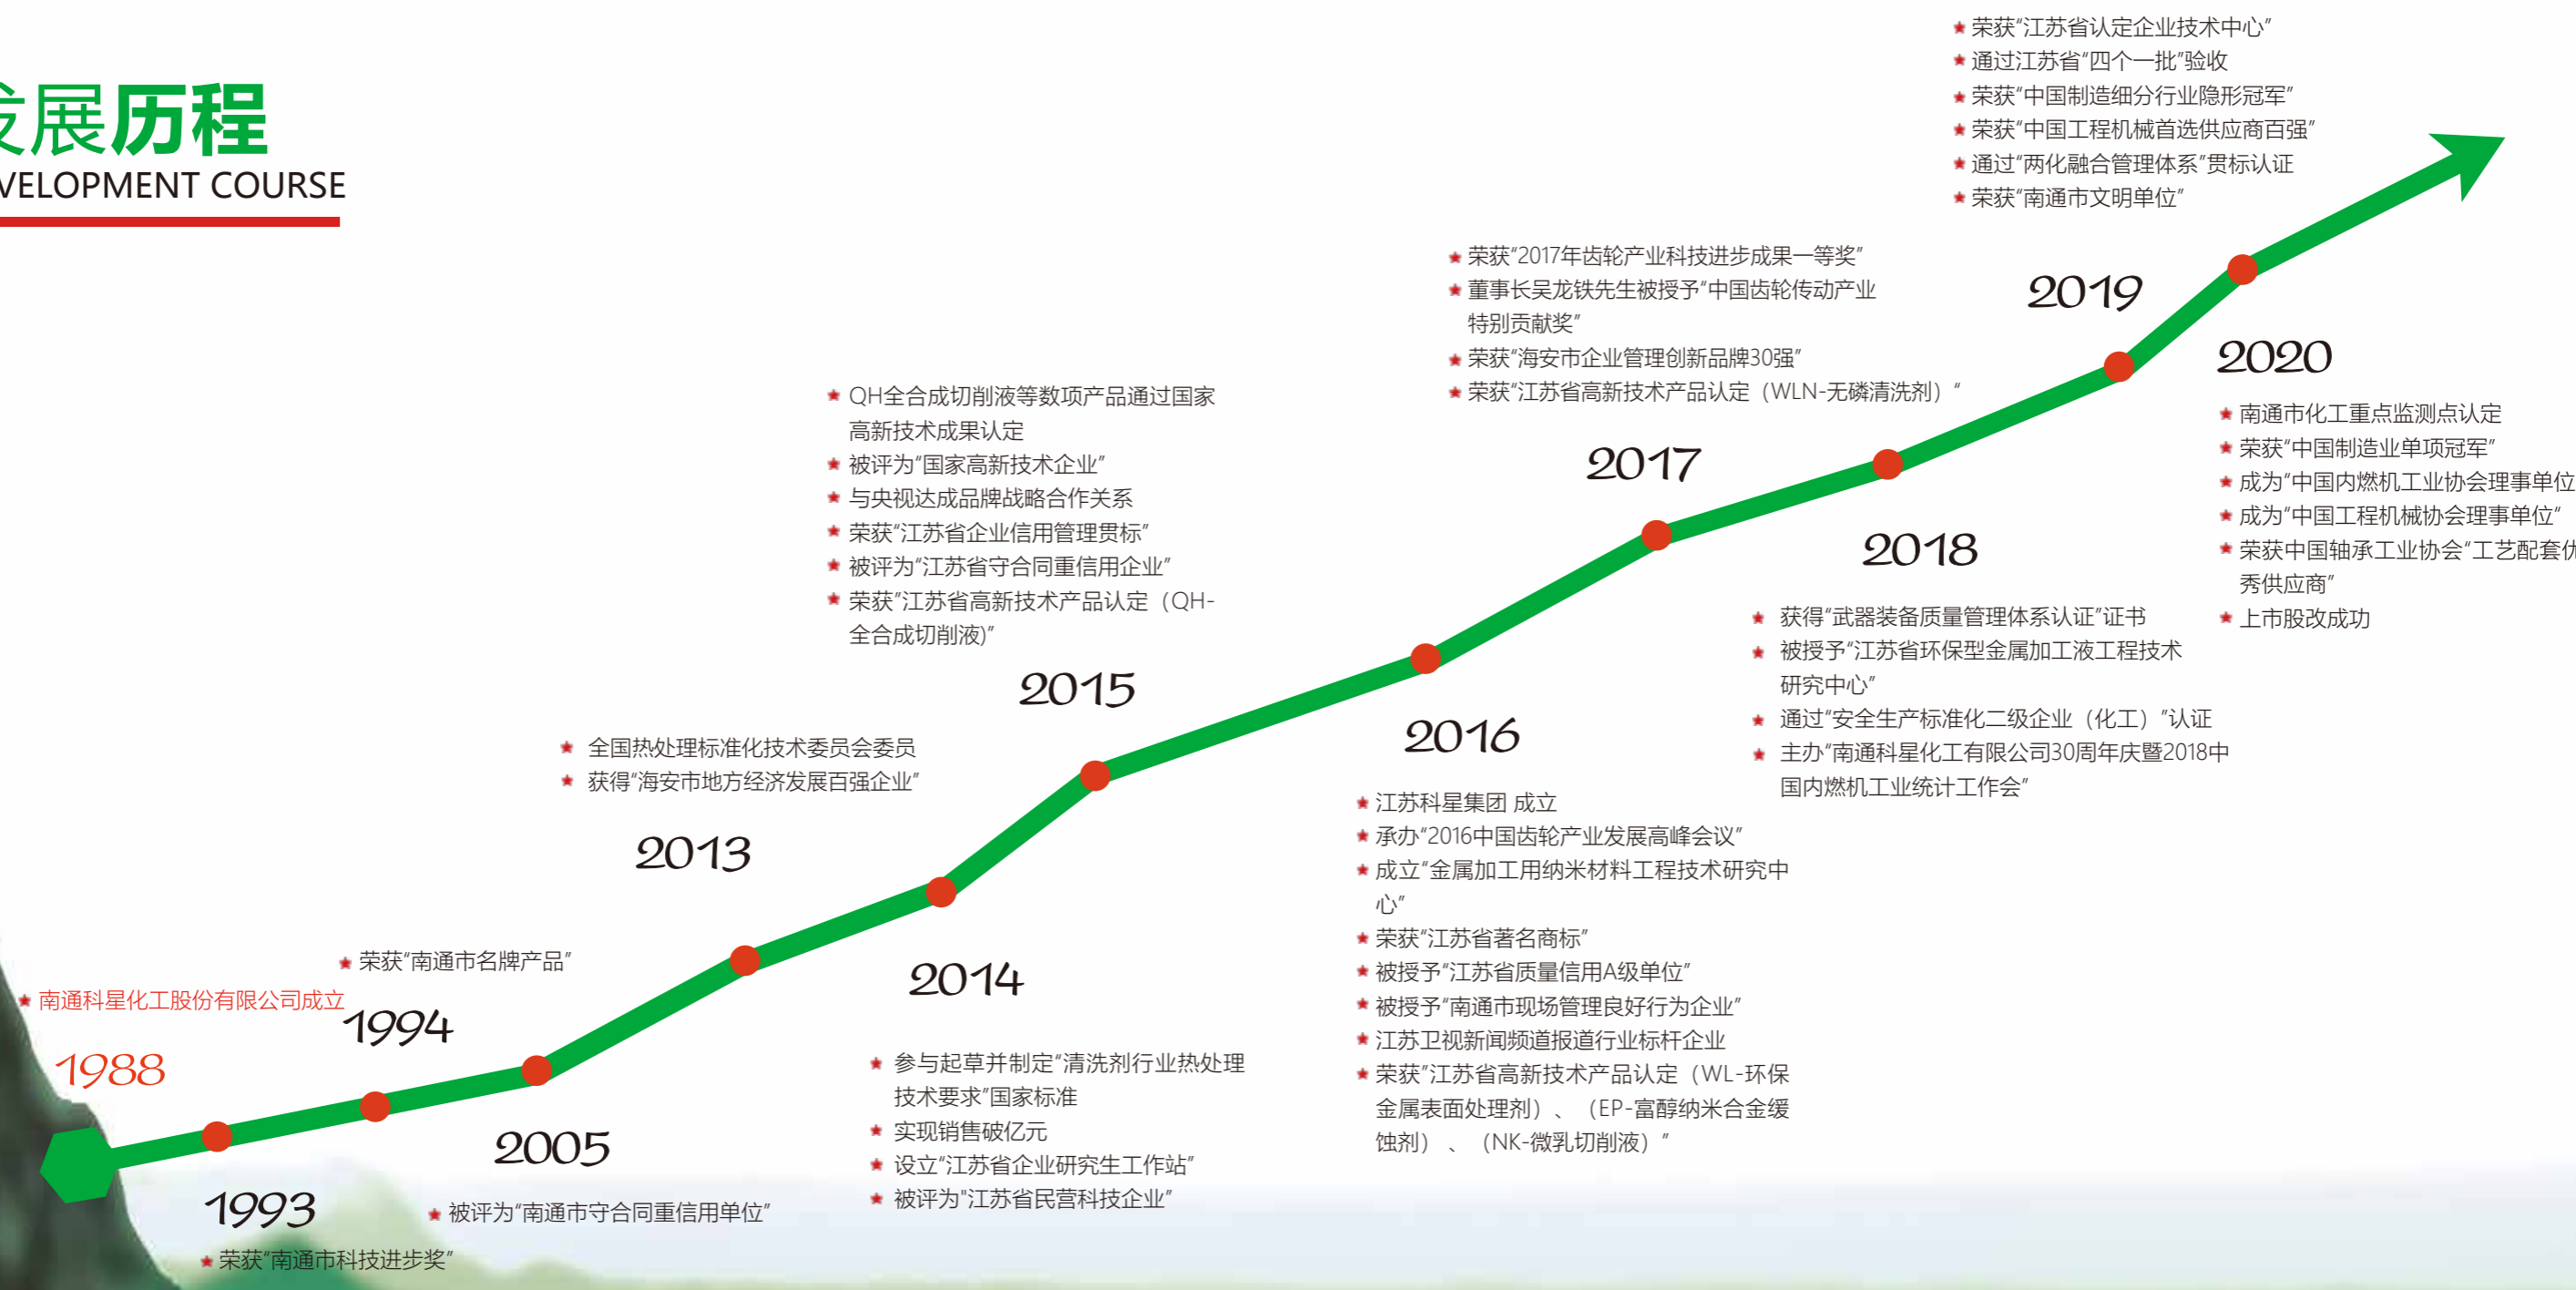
展历程
VELOPMENT COURSE

★ 荣获"江苏省认定企业技术中心"
★ 通过江苏省"四个一批"验收
★ 荣获"中国制造细分行业隐形冠军"
★ 荣获"中国工程机械首选供应商百强"
★ 通过"两化融合管理体系"贯标认证
★ 荣获"南通市文明单位"

2019

2020

★ 南通市化工重点监测点认定
★ 荣获"中国制造业单项冠军"
★ 成为"中国内燃机工业协会理事单位
★ 成为"中国工程机械协会理事单位"
★ 荣获中国轴承工业协会"工艺配套优秀供应商"
★ 上市股改成功

★ 荣获"2017年齿轮产业科技进步成果一等奖"
★ 董事长吴龙铁先生被授予"中国齿轮传动产业特别贡献奖"
★ 荣获"海安市企业管理创新品牌30强"
★ 荣获"江苏省高新技术产品认定（WLN-无磷清洗剂）"

2017

2018

★ 获得"武器装备质量管理体系认证"证书
★ 被授予"江苏省环保型金属加工液工程技术研究中心"
★ 通过"安全生产标准化二级企业（化工）"认证
★ 主办"南通科星化工有限公司30周年庆暨2018中国内燃机工业统计工作会"

★ QH全合成切削液等数项产品通过国家高新技术成果认定
★ 被评为"国家高新技术企业"
★ 与央视达成品牌战略合作关系
★ 荣获"江苏省企业信用管理贯标"
★ 被评为"江苏省守合同重信用企业"
★ 荣获"江苏省高新技术产品认定（QH-全合成切削液）"

2015

2016

★ 江苏科星集团 成立
★ 承办"2016中国齿轮产业发展高峰会议"
★ 成立"金属加工用纳米材料工程技术研究中心"
★ 荣获"江苏省著名商标"
★ 被授予"江苏省质量信用A级单位"
★ 被授予"南通市现场管理良好行为企业"
★ 江苏卫视新闻频道报道行业标杆企业
★ 荣获"江苏省高新技术产品认定（WL-环保金属表面处理剂）、（EP-富醇纳米合金缓蚀剂）、（NK-微乳切削液）"

★ 全国热处理标准化技术委员会委员
★ 获得"海安市地方经济发展百强企业"

2013

2014

★ 参与起草并制定"清洗剂行业热处理技术要求"国家标准
★ 实现销售破亿元
★ 设立"江苏省企业研究生工作站"
★ 被评为"江苏省民营科技企业"

★ 荣获"南通市名牌产品"
★ 南通科星化工股份有限公司成立
1994
1988
2005
1993
★ 被评为"南通市守合同重信用单位"
★ 荣获"南通市科技进步奖"